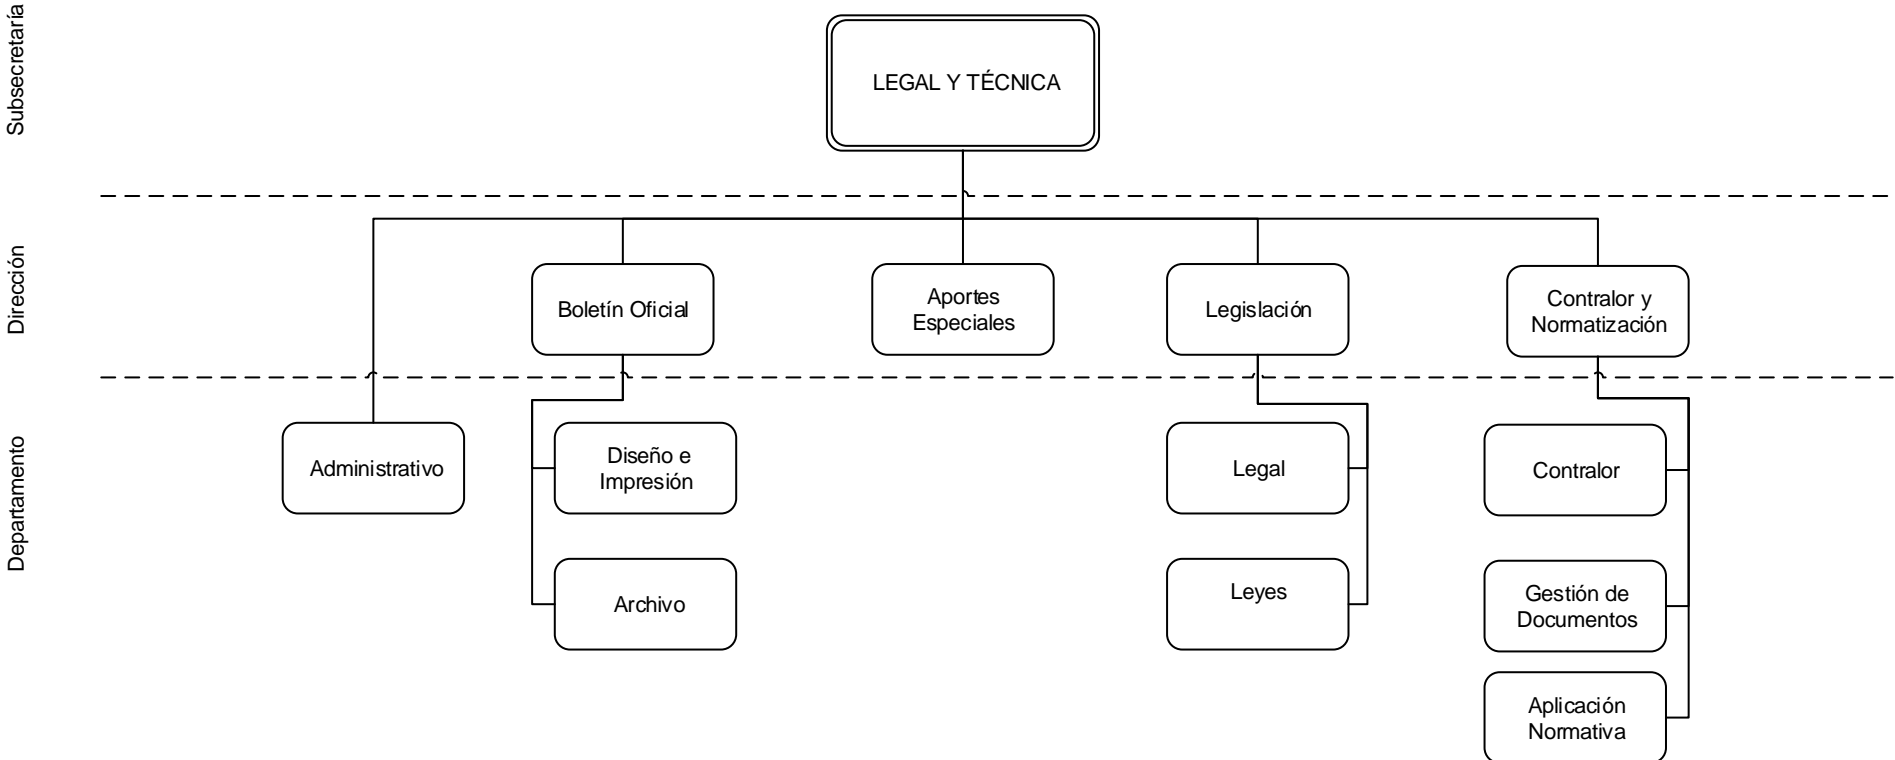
Subsecretaría

LEGAL Y TÉCNICA

Dirección

Boletín Oficial

Aportes Especiales

Legislación

Contralor y Normatización

Departamento

Administrativo

Diseño e Impresión

Archivo

Legal

Leyes

Contralor

Gestión de Documentos

Aplicación Normativa